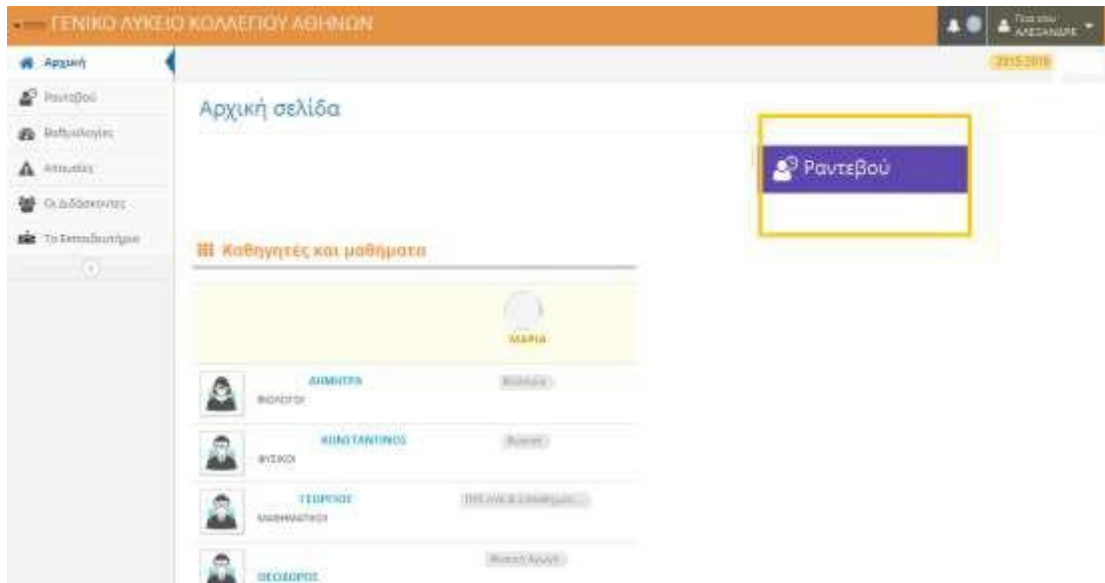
ΓΕΝΙΚΟ ΛΥΚΕΙΟ ΚΟΛΛΕΓΙΟΥ ΑΘΗΝΩΝ

Γεια σου ΑΛΕΞΑΝΔΡΕ

Αρχική
Ραντεβού
Βαθμολογίες
Απουσίες
Οι Διδάσκοντες
Το Εκπαιδευτήριο

2015-2016

Αρχική σελίδα

Ραντεβού

Καθηγητές και μαθήματα

ΜΑΡΙΑ

ΔΗΜΗΤΡΑ
ΦΙΛΟΛΟΓΟΙ
Βιολογία

ΚΩΝΣΤΑΝΤΙΝΟΣ
ΦΥΣΙΚΟΙ
Φυσική

ΓΕΩΡΓΙΟΣ
ΜΑΘΗΜΑΤΙΚΟΙ
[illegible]

ΘΕΟΔΩΡΟΣ
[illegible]